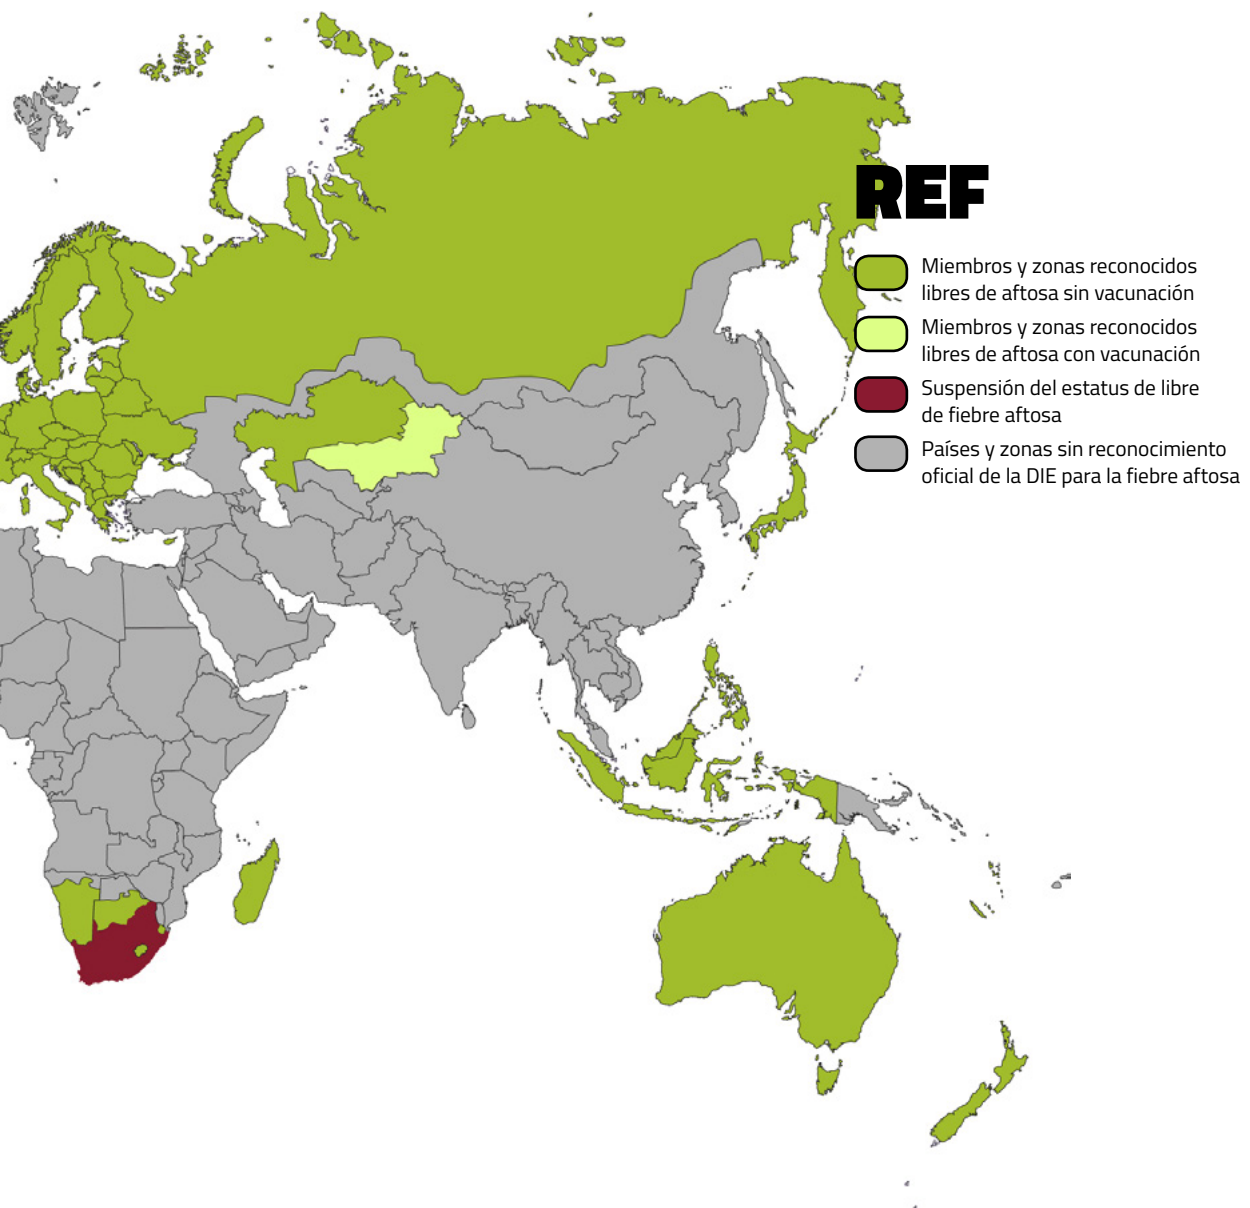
REF

Miembros y zonas reconocidos libres de aftosa sin vacunación

Miembros y zonas reconocidos libres de aftosa con vacunación

Suspensión del estatus de libre de fiebre aftosa

Países y zonas sin reconocimiento oficial de la DIE para la fiebre aftosa